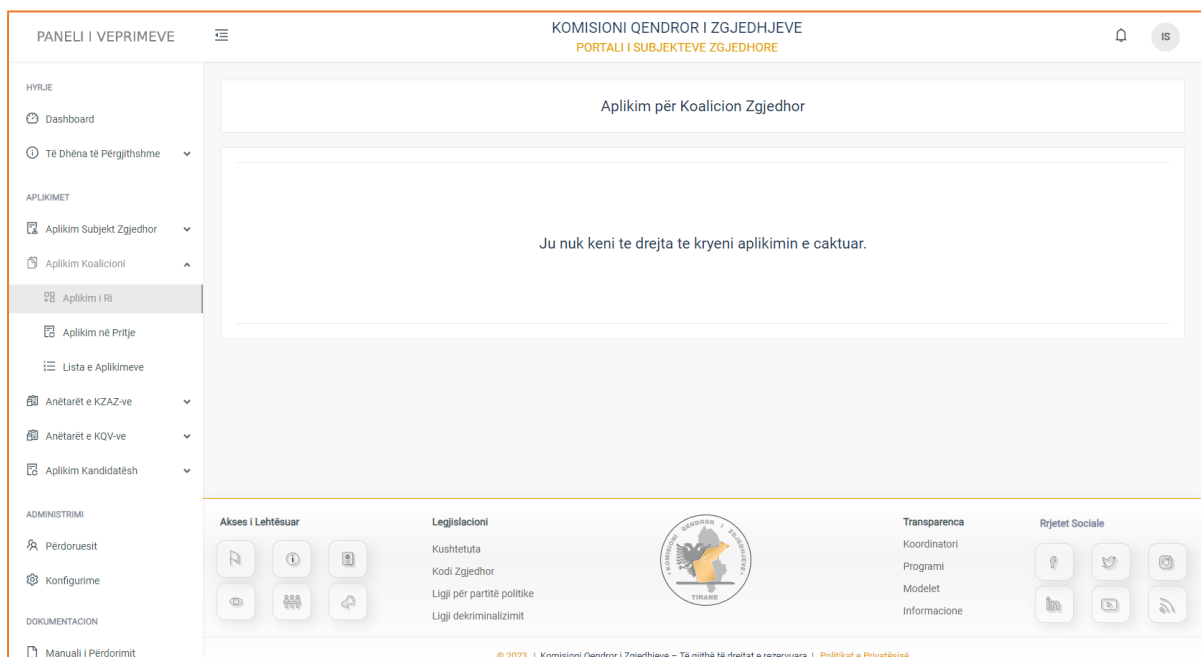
PANELI I VEPRIMEVE

KOMISIONI QENDROR I ZGJEDHJEVE
PORTALI I SUBJEKTEVE ZGJEDHORE

IS

HYRJE

Dashboard

Të Dhëna të Përgjithshme

APLIKIMET

Aplikim Subjekt Zgjedhor

Aplikim Koalicioni

Aplikim i Ri

Aplikim në Pritje

Lista e Aplikimeve

Anëtarët e KZAZ-ve

Anëtarët e KQV-ve

Aplikim Kandidatësh

ADMINISTRIMI

Përdoruesit

Konfigurime

DOKUMENTACION

Manuali i Përdorimit

Aplikim për Koalicion Zgjedhor

Ju nuk keni te drejta te kryeni aplikimin e caktuar.

Akses i Lehtësuar

Legjislacioni

Kushtetuta

Kodi Zgjedhor

Ligji për partitë politike

Ligji dekriminalizimit

KOMISIONI QENDROR I ZGJEDHJEVE
TIRANE

Transparenca

Koordinatori

Programi

Modelet

Informacione

Rrjetet Sociale

© 2023 | Komisioni Qendror i Zgjedhjeve – Të gjithë të drejtat e rezervuara | Politikat e Privatësisë